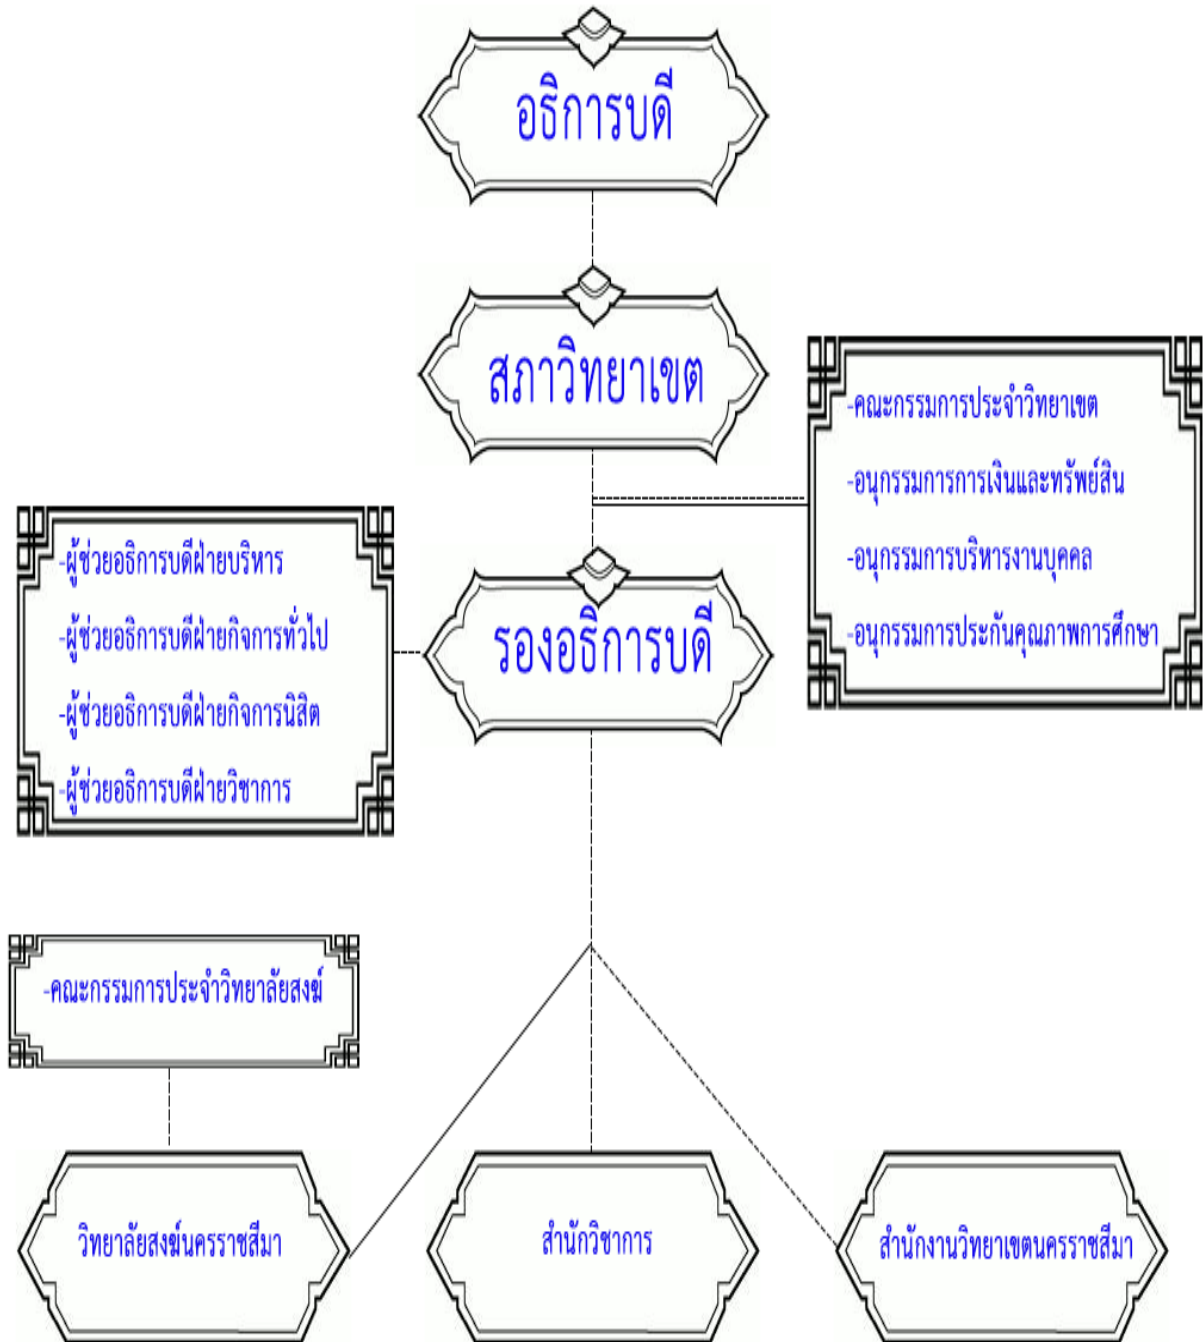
อธิการบดี

สภาวิทยาเขต

-คณะกรรมการประจำวิทยาเขต
-อนุกรรมการการเงินและทรัพย์สิน
-อนุกรรมการบริหารงานบุคคล
-อนุกรรมการประกันคุณภาพการศึกษา

-ผู้ช่วยอธิการบดีฝ่ายบริหาร
-ผู้ช่วยอธิการบดีฝ่ายกิจการทั่วไป
-ผู้ช่วยอธิการบดีฝ่ายกิจการนิสิต
-ผู้ช่วยอธิการบดีฝ่ายวิชาการ

รองอธิการบดี

-คณะกรรมการประจำวิทยาลัยสงฆ์

วิทยาลัยสงฆ์นครราชสีมา

สำนักวิชาการ

สำนักงานวิทยาเขตนครราชสีมา